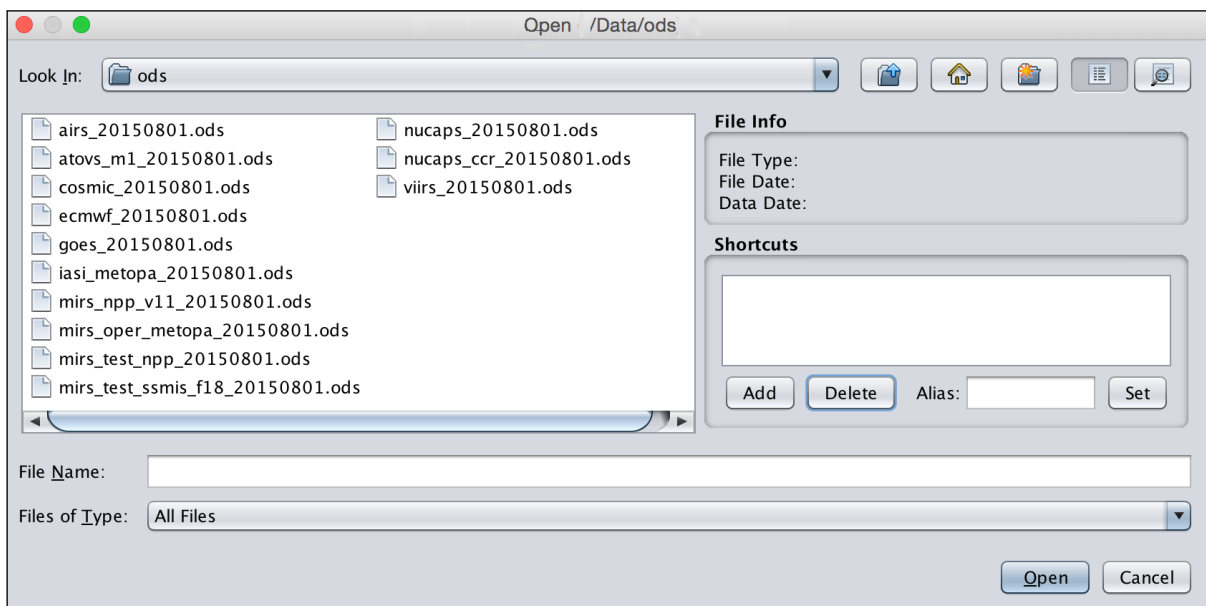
Open /Data/ods

Look In: ods

airs_20150801.ods
atovs_m1_20150801.ods
cosmic_20150801.ods
ecmwf_20150801.ods
goes_20150801.ods
iasi_metopa_20150801.ods
mirs_npp_v11_20150801.ods
mirs_oper_metopa_20150801.ods
mirs_test_npp_20150801.ods
mirs_test_ssmis_f18_20150801.ods
nucaps_20150801.ods
nucaps_ccr_20150801.ods
viirs_20150801.ods

File Info
File Type:
File Date:
Data Date:

Shortcuts

Add Delete Alias: Set

File Name:

Files of Type: All Files

Open Cancel